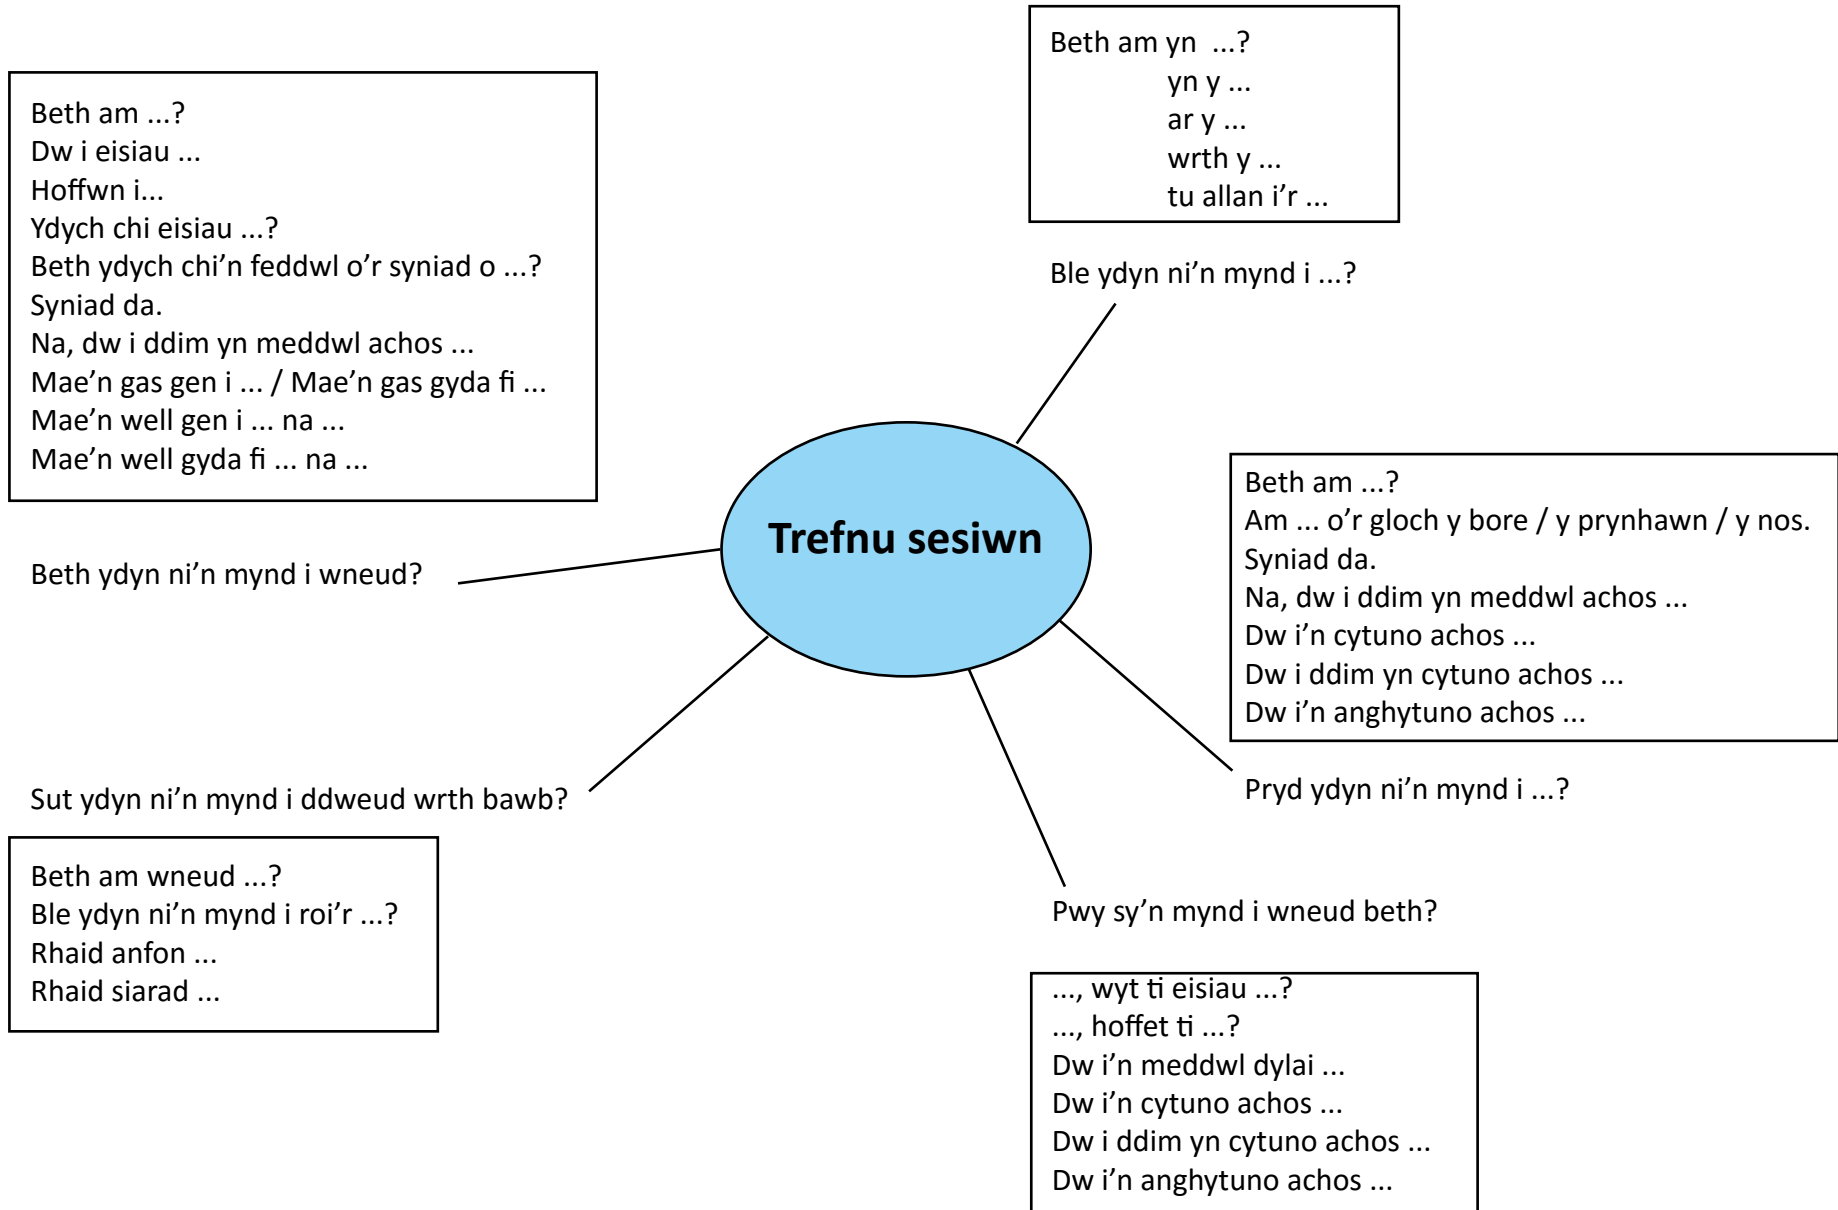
Beth am yn ...?
yn y ...
ar y ...
wrth y ...
tu allan i'r ...

Beth am ...?
Dw i eisiau ...
Hoffwn i...
Ydych chi eisiau ...?
Beth ydych chi'n feddwl o'r syniad o ...?
Syniad da.
Na, dw i ddim yn meddwl achos ...
Mae'n gas gen i ... / Mae'n gas gyda fi ...
Mae'n well gen i ... na ...
Mae'n well gyda fi ... na ...

Ble ydyn ni'n mynd i ...?

Trefnu sesiwn

Beth ydyn ni'n mynd i wneud?

Beth am ...?
Am ... o'r gloch y bore / y prynhawn / y nos.
Syniad da.
Na, dw i ddim yn meddwl achos ...
Dw i'n cytuno achos ...
Dw i ddim yn cytuno achos ...
Dw i'n anghytuno achos ...

Pryd ydyn ni'n mynd i ...?

Sut ydyn ni'n mynd i ddweud wrth bawb?

Beth am wneud ...?
Ble ydyn ni'n mynd i roi'r ...?
Rhaid anfon ...
Rhaid siarad ...

Pwy sy'n mynd i wneud beth?

..., wyt ti eisiau ...?
..., hoffet ti ...?
Dw i'n meddwl dylai ...
Dw i'n cytuno achos ...
Dw i ddim yn cytuno achos ...
Dw i'n anghytuno achos ...